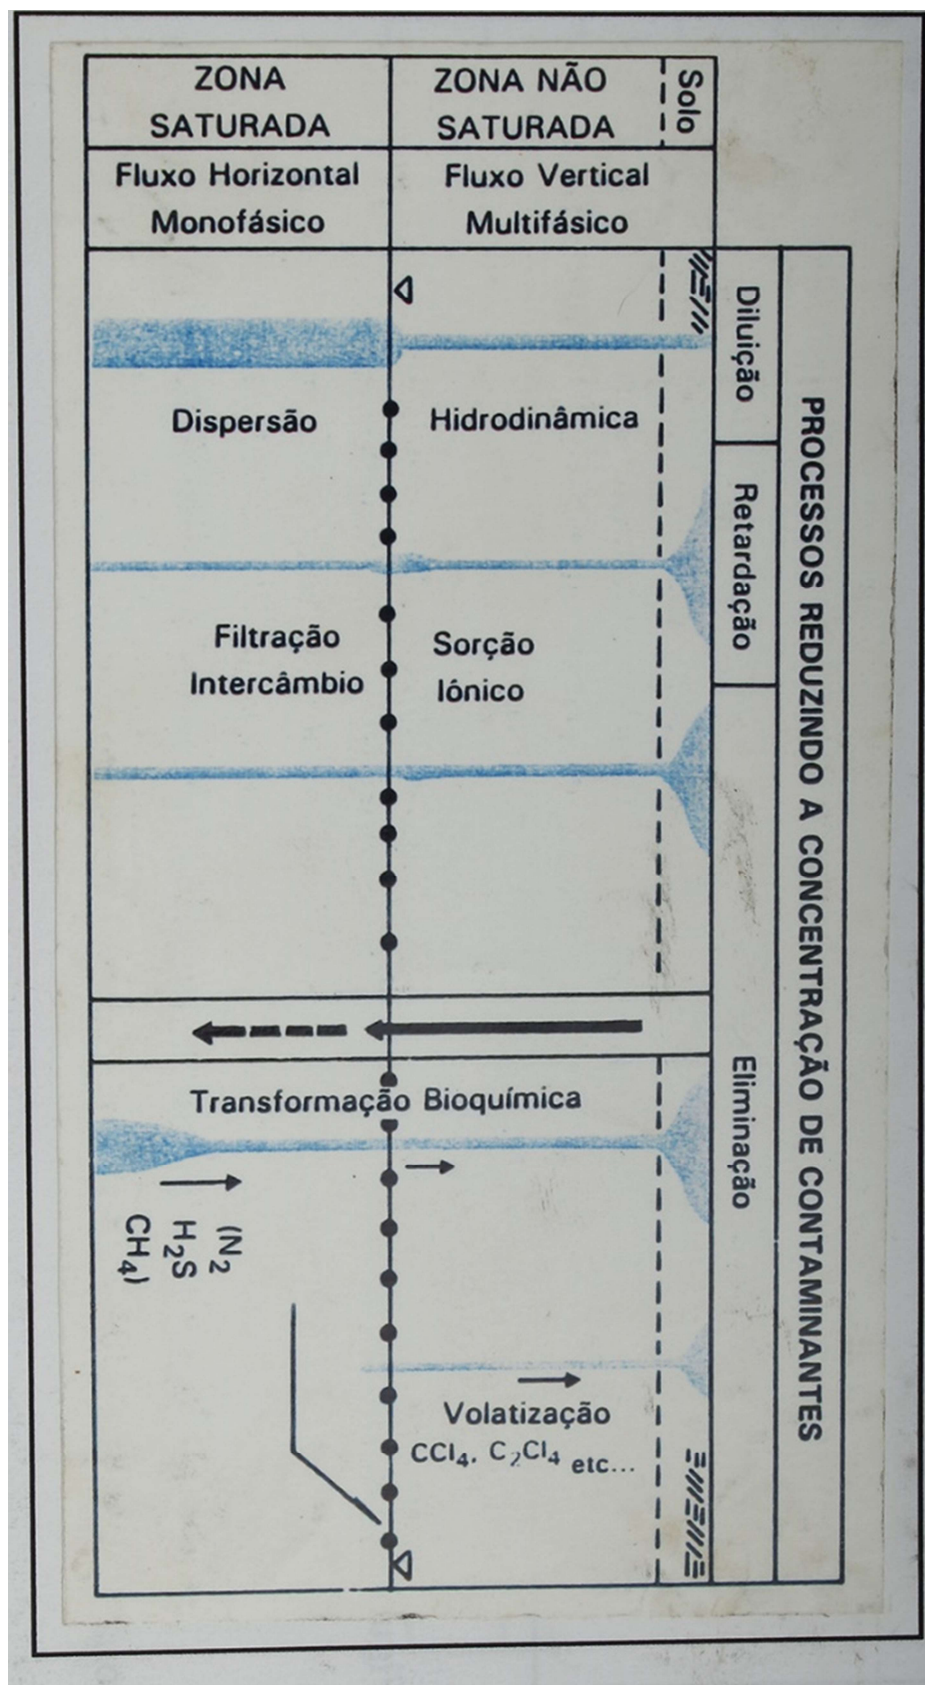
ZONA SATURADA

ZONA NÃO SATURADA

Solo

Fluxo Horizontal Monofásico

Fluxo Vertical Multifásico

Diluição

Retardação

Eliminação

PROCESSOS REDUZINDO A CONCENTRAÇÃO DE CONTAMINANTES

Dispersão

Hidrodinâmica

Filtração Intercâmbio

Sorção Iónico

Transformação Bioquímica

$(N_2$ $H_2S$ $CH_4)$

Volatização

$CCl_4$. $C_2Cl_4$ etc...